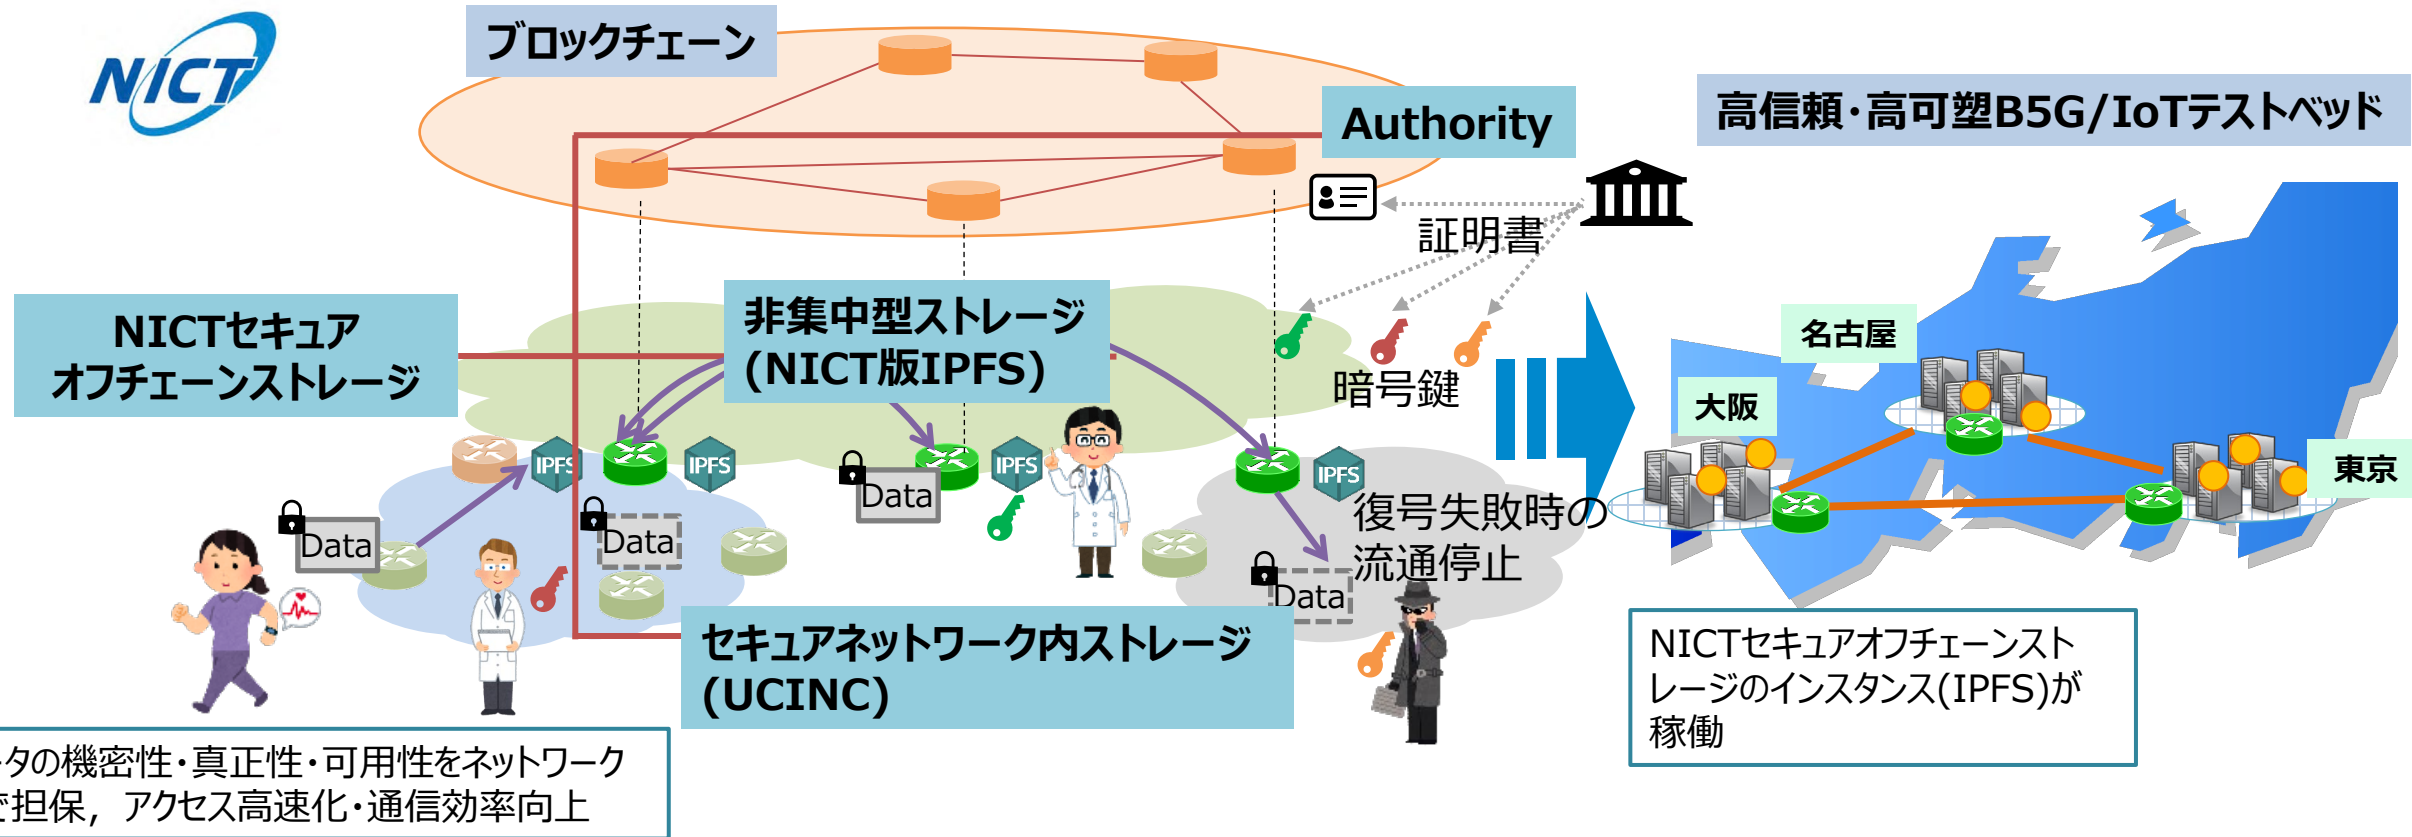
NICT

ブロックチェーン

Authority

高信頼・高可塑B5G/IoTテストベッド

証明書

NICTセキュア
オフチェーンストレージ

非集中型ストレージ
(NICT版IPFS)

暗号鍵

名古屋

大阪

東京

IPFS

IPFS

IPFS

IPFS

Data

Data

Data

復号失敗時の
流通停止

Data

セキュアネットワーク内ストレージ
(UCINC)

NICTセキュアオフチェーンストレージのインスタンス(IPFS)が稼働

ータの機密性・真正性・可用性をネットワーク
で担保，アクセス高速化・通信効率向上